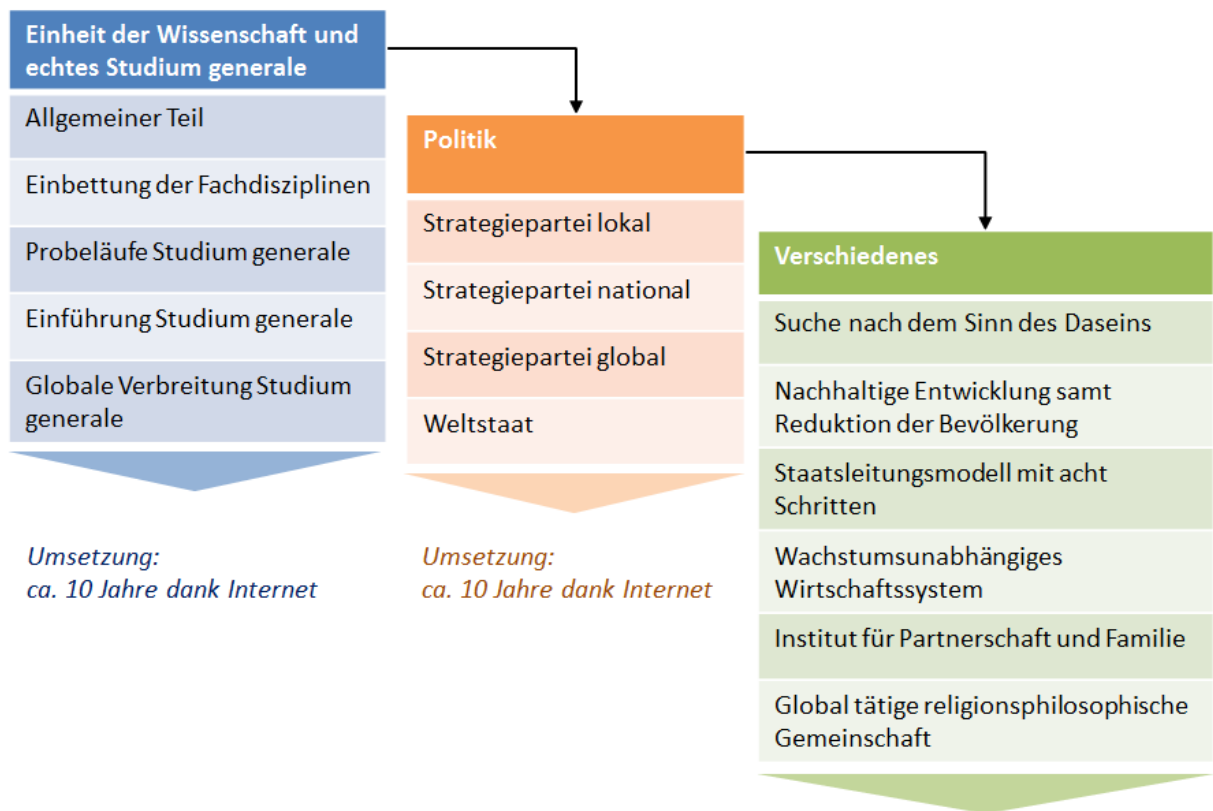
Einheit der Wissenschaft und echtes Studium generale

Allgemeiner Teil

Einbettung der Fachdisziplinen

Probeläufe Studium generale

Einführung Studium generale

Globale Verbreitung Studium generale

Umsetzung:
ca. 10 Jahre dank Internet

Politik

Strategiepartei lokal

Strategiepartei national

Strategiepartei global

Weltstaat

Umsetzung:
ca. 10 Jahre dank Internet

Verschiedenes

Suche nach dem Sinn des Daseins

Nachhaltige Entwicklung samt Reduktion der Bevölkerung

Staatsleitungsmodell mit acht Schritten

Wachstumsunabhängiges Wirtschaftssystem

Institut für Partnerschaft und Familie

Global tätige religionsphilosophische Gemeinschaft